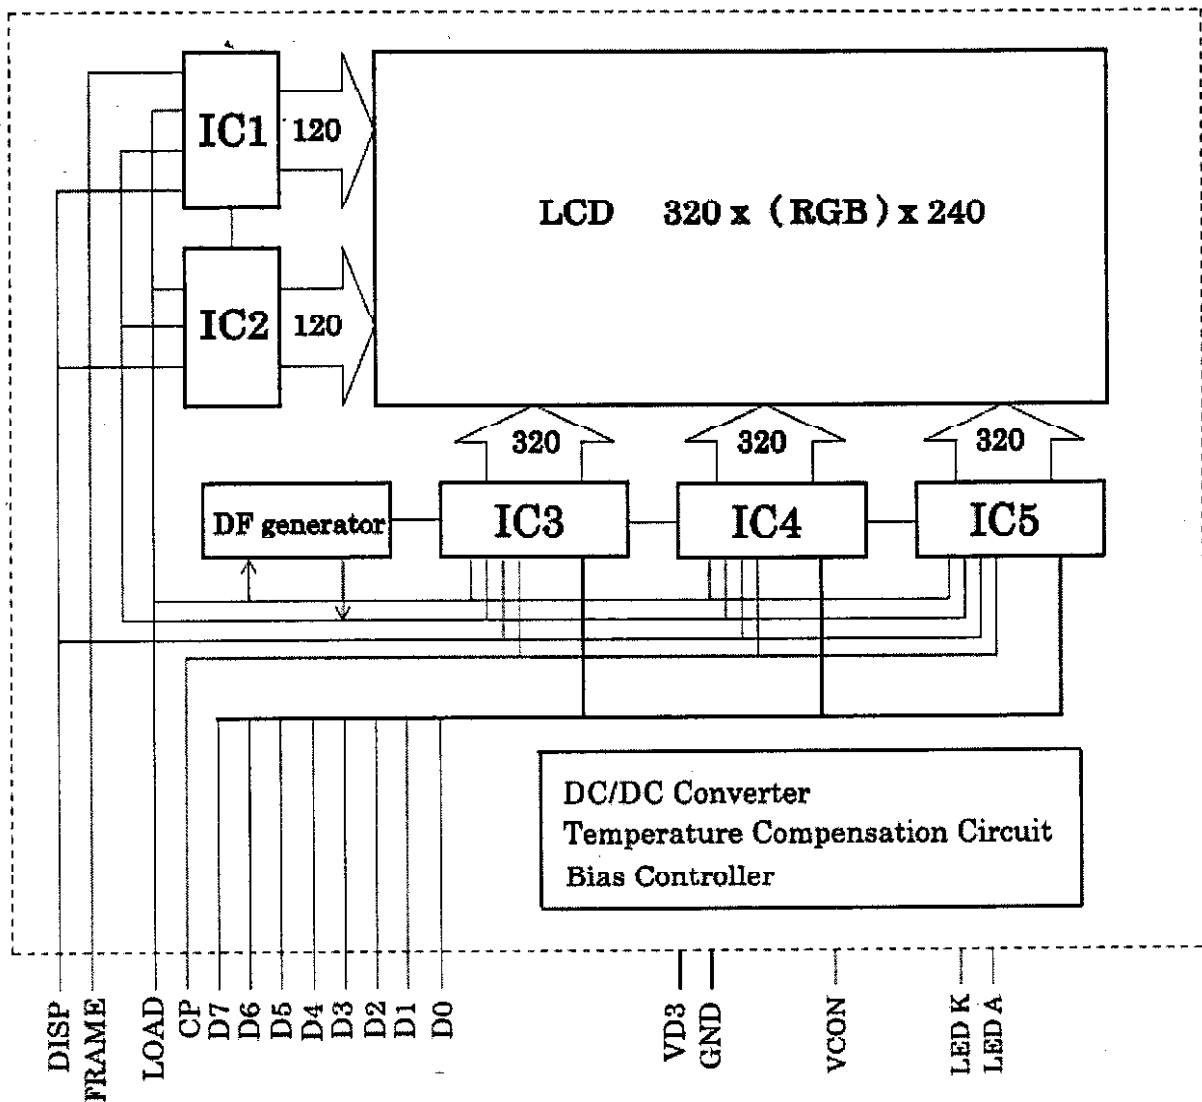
IC1
120
LCD 320 x (RGB) x 240
IC2
120
320
320
320
DF generator
IC3
IC4
IC5
DC/DC Converter
Temperature Compensation Circuit
Bias Controller
DISP
FRAME
LOAD
CP
D7
D6
D5
D4
D3
D2
D1
D0
VD3
GND
VCON
LED K
LED A